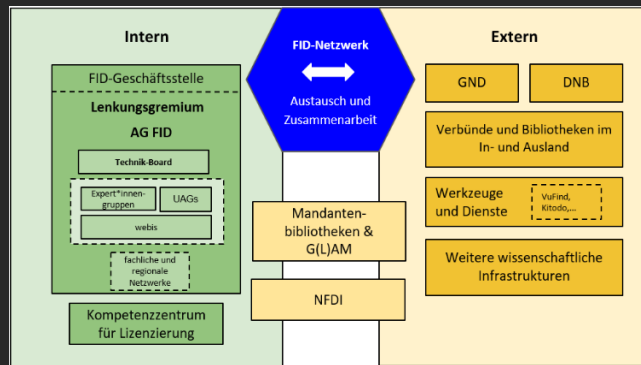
Intern

FID-Geschäftsstelle

Lenkungsgremium

AG FID

Technik-Board

Expert*innen-gruppen

UAGs

webis

fachliche und regionale Netzwerke

Kompetenzzentrum für Lizenzierung

FID-Netzwerk

Austausch und Zusammenarbeit

Mandanten-bibliotheken & G(L)AM

NFDI

Extern

GND

DNB

Verbünde und Bibliotheken im In- und Ausland

Werkzeuge und Dienste

VuFind, Kitodo,...

Weitere wissenschaftliche Infrastrukturen